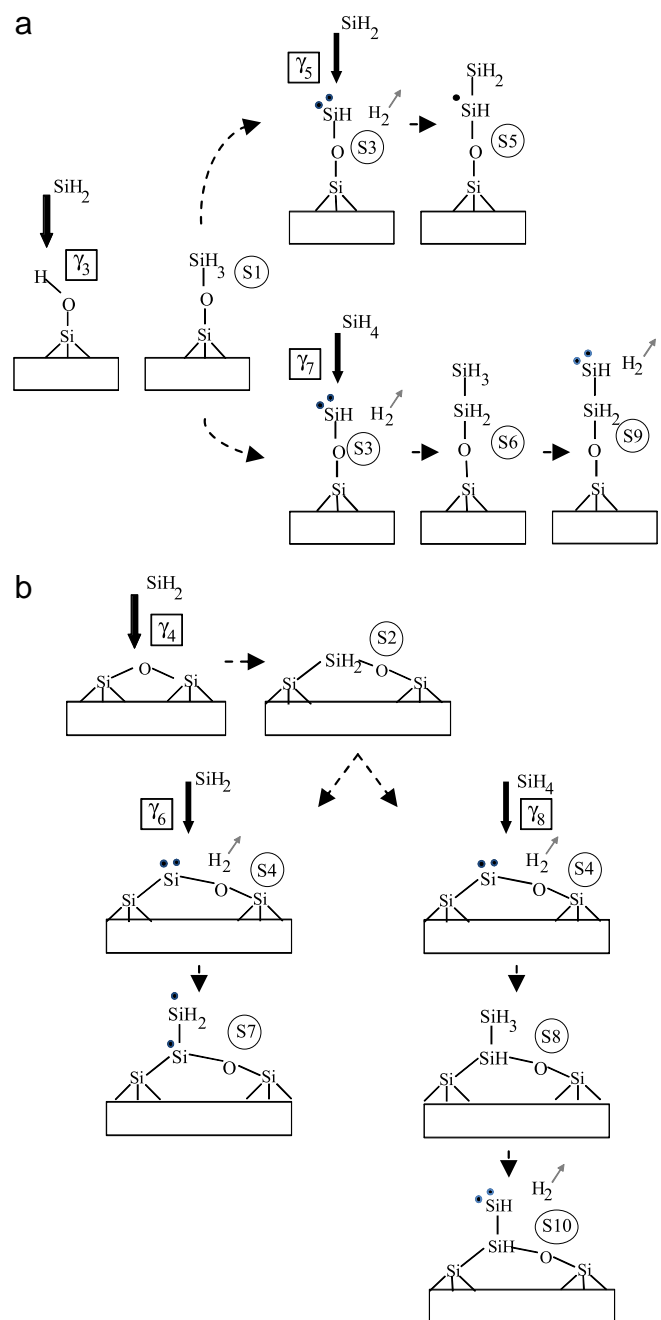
a

$SiH_2$

$\gamma_3$

H

O

Si

$SiH_3$

S1

O

Si

$SiH_2$

$\gamma_5$

SiH

$H_2$

S3

O

Si

$SiH_2$

SiH

S5

O

Si

$SiH_4$

$\gamma_7$

SiH

$H_2$

S3

O

Si

$SiH_3$

$SiH_2$

S6

O

Si

SiH

$H_2$

$SiH_2$

S9

O

Si

b

$SiH_2$

$\gamma_4$

Si

O

Si

S2

Si

$SiH_2$

O

Si

$SiH_2$

$\gamma_6$

$H_2$

S4

Si

Si

O

Si

$SiH_4$

$\gamma_8$

$H_2$

S4

Si

Si

O

Si

$SiH_2$

S7

Si

Si

O

Si

$SiH_3$

S8

SiH

Si

O

Si

$H_2$

SiH

S10

SiH

Si

O

Si